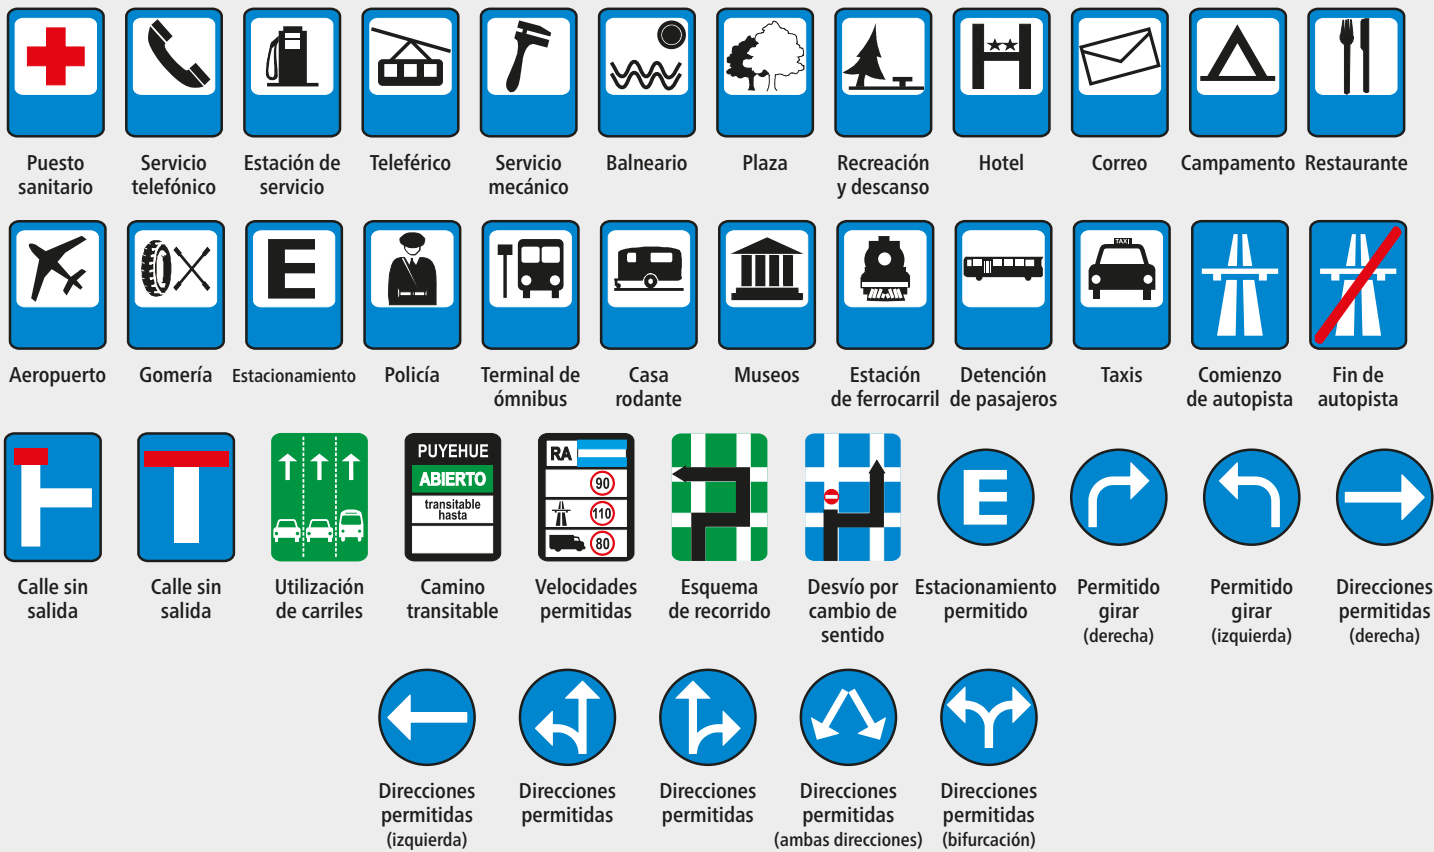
Puesto sanitario

Servicio telefónico

Estación de servicio

Teleférico

Servicio mecánico

Balneario

Plaza

Recreación y descanso

Hotel

Correo

Campamento

Restaurante

E

Aeropuerto

Gomería

Estacionamiento

Policía

Terminal de ómnibus

Casa rodante

Museos

Estación de ferrocarril

Detención de pasajeros

TAXI

Taxis

Comienzo de autopista

Fin de autopista

Calle sin salida

Calle sin salida

Utilización de carriles

PUYEHUE
ABIERTO
transitable hasta

Camino transitable

RA
90
110
80

Velocidades permitidas

Esquema de recorrido

Desvío por cambio de sentido

E

Estacionamiento permitido

Permitido girar (derecha)

Permitido girar (izquierda)

Direcciones permitidas (derecha)

Direcciones permitidas (izquierda)

Direcciones permitidas

Direcciones permitidas

Direcciones permitidas (ambas direcciones)

Direcciones permitidas (bifurcación)